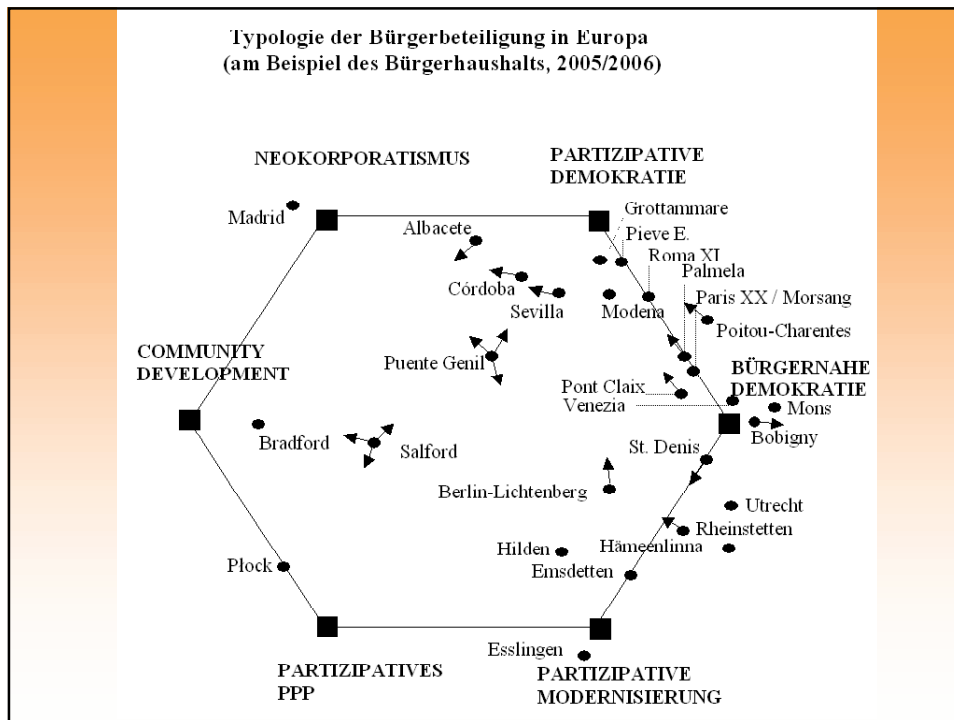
Typologie der Bürgerbeteiligung in Europa
(am Beispiel des Bürgerhaushalts, 2005/2006)

NEOKORPORATISMUS

PARTIZIPATIVE DEMOKRATIE

Madrid

Albacete

Grottammare

Pieve E.

Roma XI

Palmela

Córdoba

Sevilla

Modena

Paris XX / Morsang

Poitou-Charentes

COMMUNITY DEVELOPMENT

Puente Genil

BÜRGERNAHE DEMOKRATIE

Pont Claix

Venezia

Mons

Bobigny

Bradford

Salford

St. Denis

Berlin-Lichtenberg

Utrecht

Rheinstetten

Hämeenlinna

Hilden

Emsdetten

Płock

Esslingen

PARTIZIPATIVES PPP

PARTIZIPATIVE MODERNISIERUNG